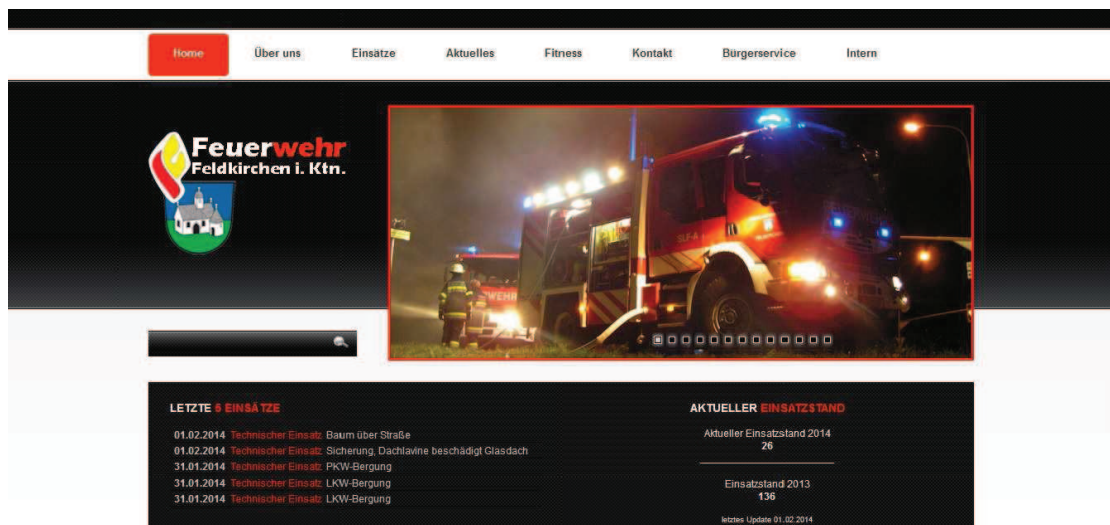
Home Über uns Einsätze Aktuelles Fitness Kontakt Bürgerservice Intern

Feuerwehr
Feldkirchen i. Ktn.

WEHR

SLF-A

LETZTE 5 EINSÄTZE

01.02.2014 Technischer Einsatz Baum über Straße
01.02.2014 Technischer Einsatz Sicherung, Dachlavine beschädigt Glasdach
31.01.2014 Technischer Einsatz PKW-Bergung
31.01.2014 Technischer Einsatz LKW-Bergung
31.01.2014 Technischer Einsatz LKW-Bergung

AKTUELLER EINSATZSTAND

Aktueller Einsatzstand 2014
26

Einsatzstand 2013
136

letztes Update 01.02.2014